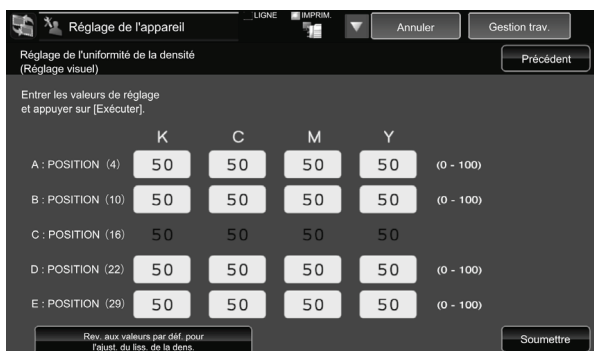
Réglage de l'appareil

LIGNE

IMPRIM.

Annuler

Gestion trav.

Réglage de l'uniformité de la densité
(Réglage visuel)

Précédent

Entrer les valeurs de réglage
et appuyer sur [Exécuter].

| | K | C | M | Y | |
|---|---|---|---|---|---|
| A : POSITION (4) | 50 | 50 | 50 | 50 | (0 - 100) |
| B : POSITION (10) | 50 | 50 | 50 | 50 | (0 - 100) |
| C : POSITION (16) | 50 | 50 | 50 | 50 | |
| D : POSITION (22) | 50 | 50 | 50 | 50 | (0 - 100) |
| E : POSITION (29) | 50 | 50 | 50 | 50 | (0 - 100) |

Rev. aux valeurs par déf. pour l'ajust. du liss. de la dens.

Soumettre